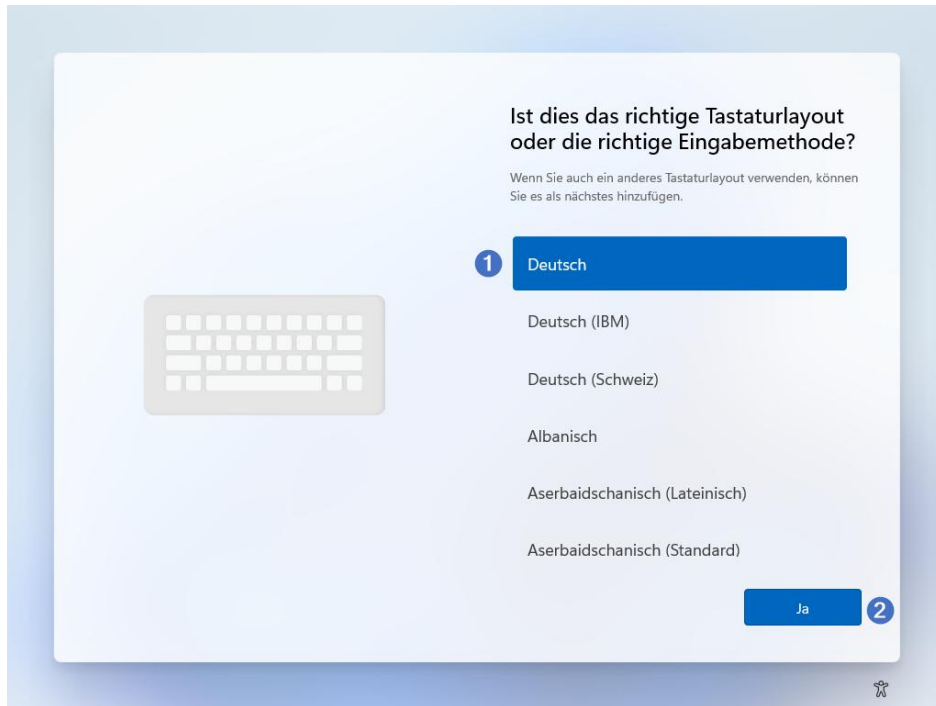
Ist dies das richtige Tastaturlayout oder die richtige Eingabemethode?

Wenn Sie auch ein anderes Tastaturlayout verwenden, können Sie es als nächstes hinzufügen.

1

Deutsch

Deutsch (IBM)

Deutsch (Schweiz)

Albanisch

Aserbaidschanisch (Lateinisch)

Aserbaidschanisch (Standard)

Ja

2